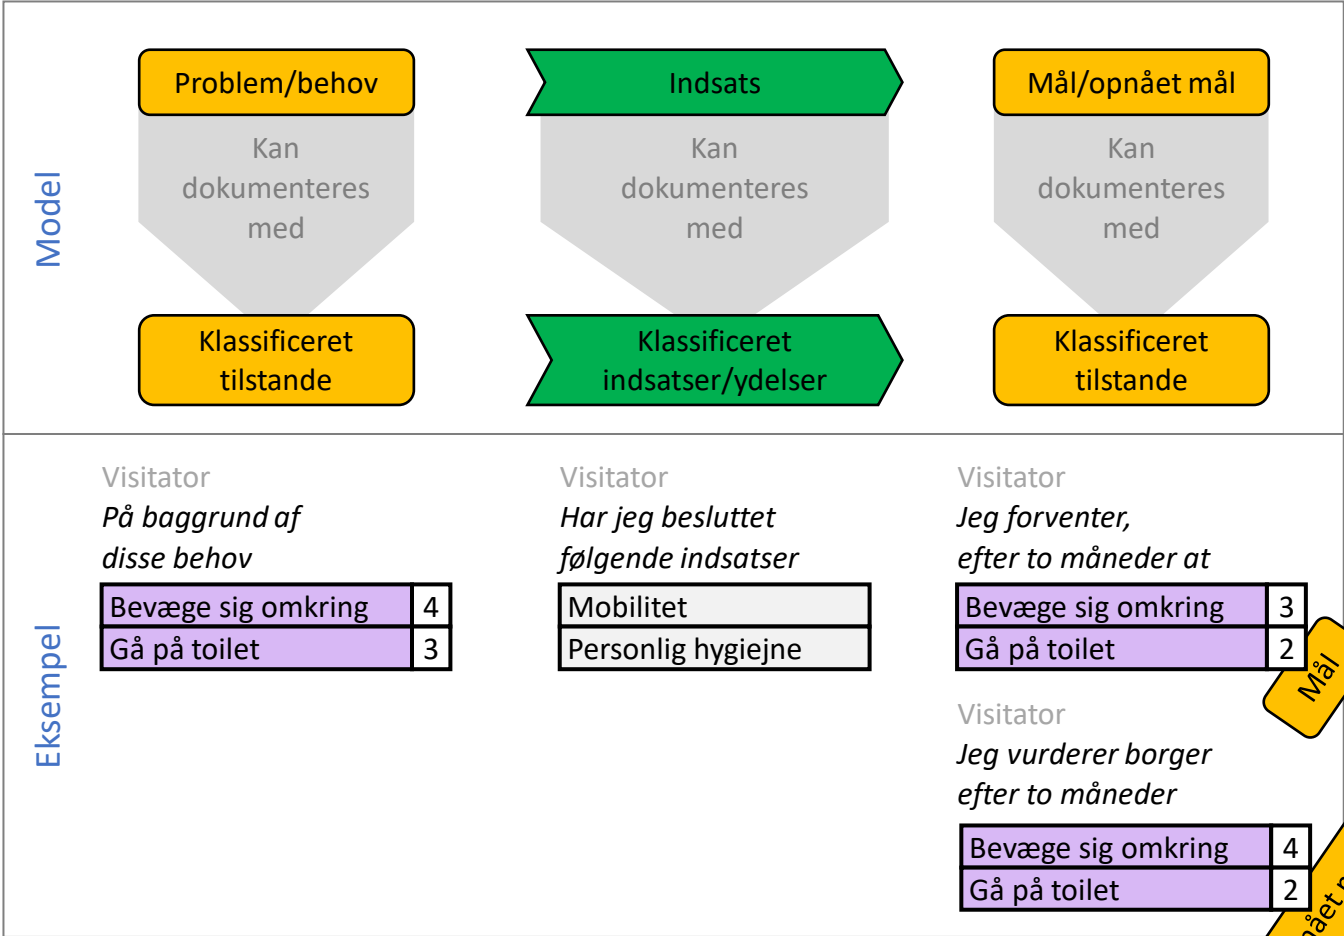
Model

Problem/behov

Kan dokumenteres med

Klassificeret tilstande

Indsats

Kan dokumenteres med

Klassificeret indsatser/ydelser

Mål/opnået mål

Kan dokumenteres med

Klassificeret tilstande

Eksempel

Visitator
*På baggrund af disse behov*

| Bevæge sig omkring | 4 |
|---|---|
| Gå på toilet | 3 |

Visitator
*Har jeg besluttet følgende indsatser*

| Mobilitet |
|---|
| Personlig hygiejne |

Visitator
*Jeg forventer, efter to måneder at*

| Bevæge sig omkring | 3 |
|---|---|
| Gå på toilet | 2 |

Mål

Visitator
*Jeg vurderer borger efter to måneder*

| Bevæge sig omkring | 4 |
|---|---|
| Gå på toilet | 2 |

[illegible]nået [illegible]